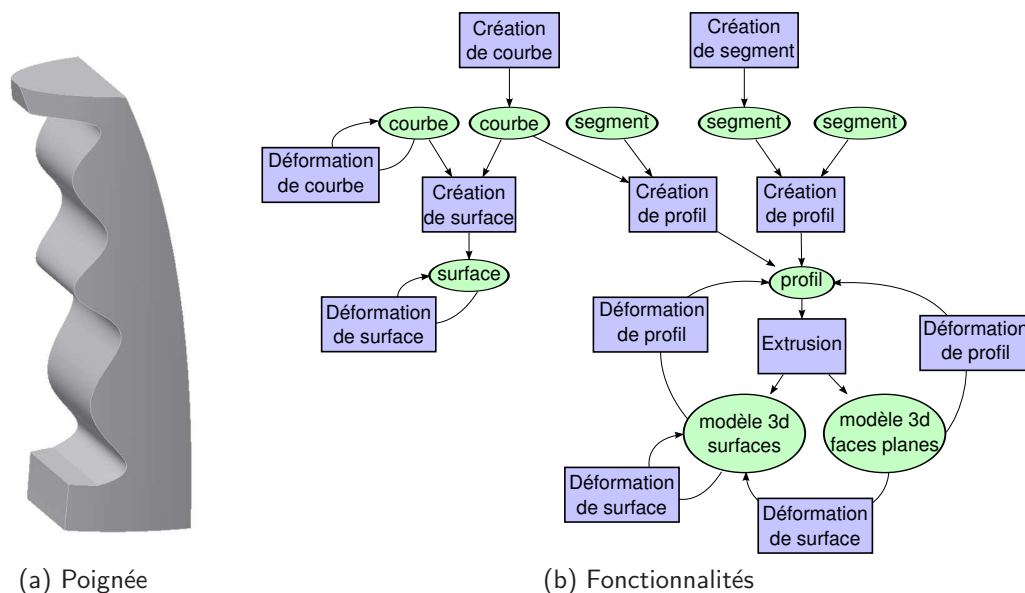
Création de courbe

Création de segment

courbe

courbe

segment

segment

segment

Déformation de courbe

Création de surface

Création de profil

Création de profil

surface

profil

Déformation de surface

Déformation de profil

Extrusion

Déformation de profil

modèle 3d surfaces

modèle 3d faces planes

Déformation de surface

Déformation de surface

(a) Poignée

(b) Fonctionnalités